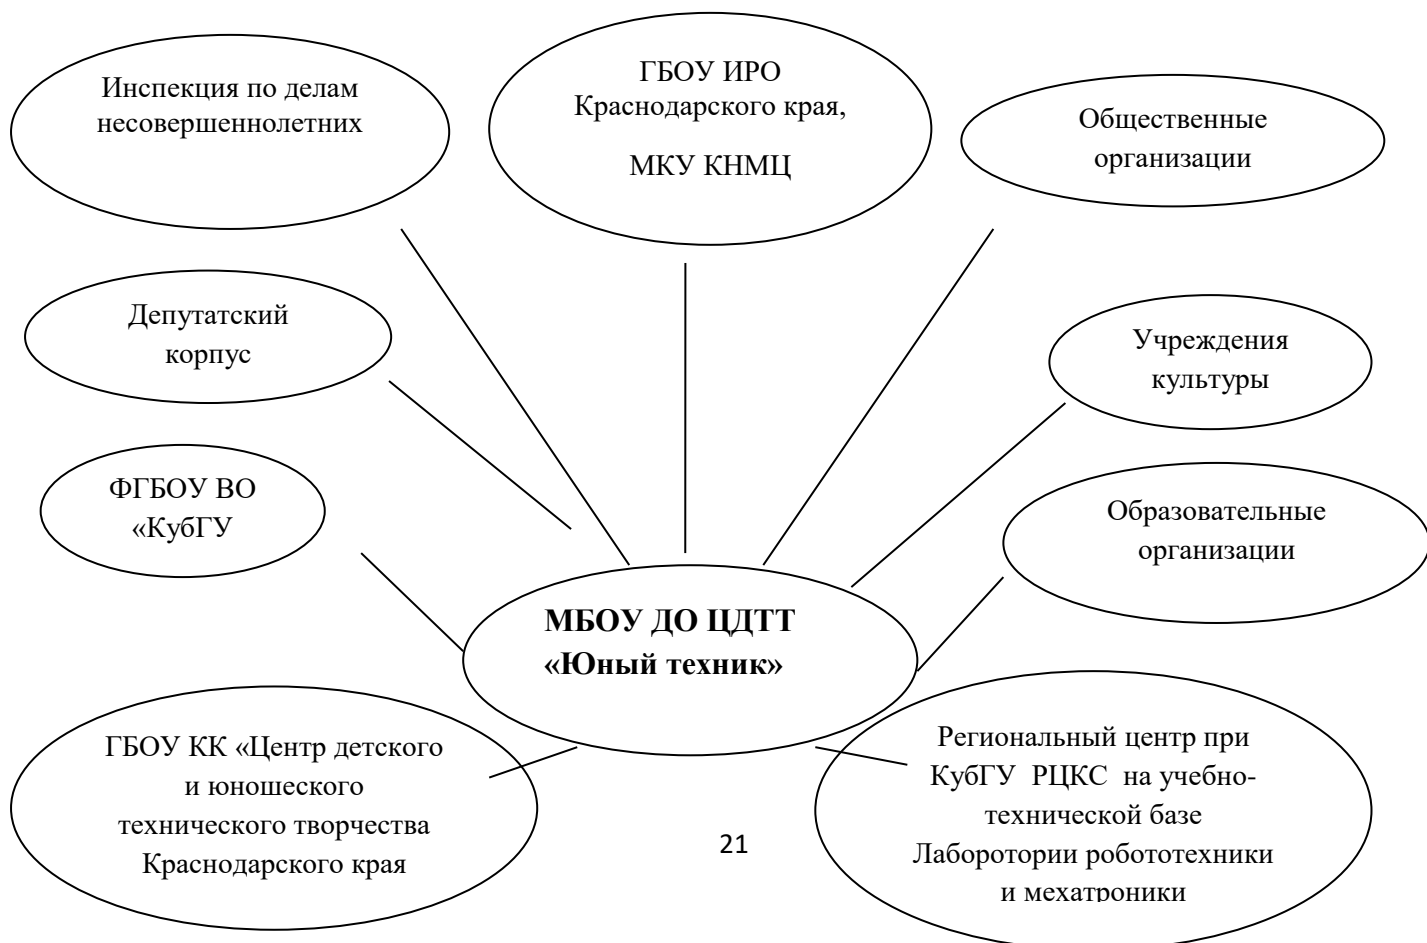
Инспекция по делам несовершеннолетних

ГБОУ ИРО Краснодарского края,

МКУ КНМЦ

Общественные организации

Депутатский корпус

Учреждения культуры

ФГБОУ ВО «КубГУ

Образовательные организации

МБОУ ДО ЦДТТ «Юный техник»

ГБОУ КК «Центр детского и юношеского технического творчества Краснодарского края

Региональный центр при КубГУ РЦКС на учебно-технической базе Лаборотории робототехники и мехатроники

21